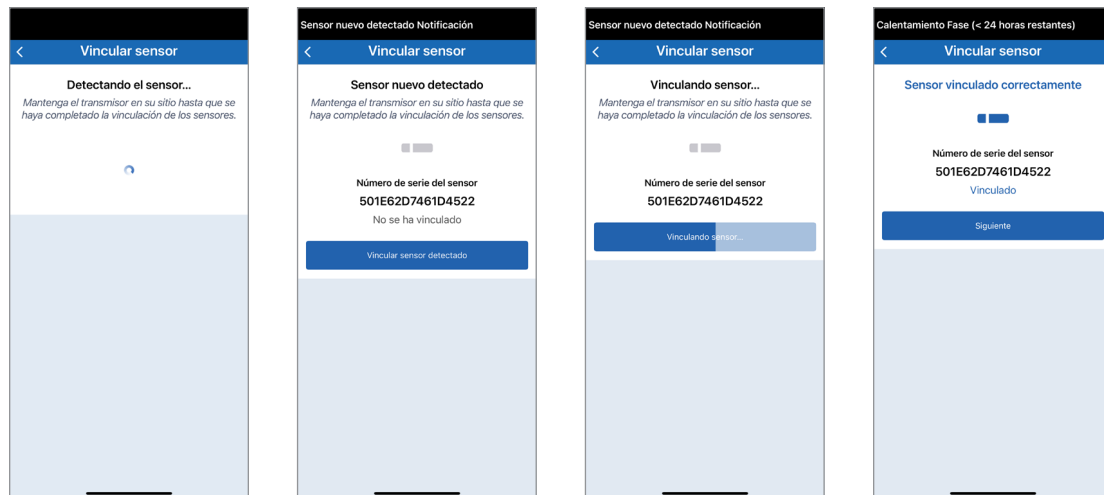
<
Vincular sensor

Detectando el sensor...

Mantenga el transmisor en su sitio hasta que se haya completado la vinculación de los sensores.

Sensor nuevo detectado Notificación

<
Vincular sensor

Sensor nuevo detectado

Mantenga el transmisor en su sitio hasta que se haya completado la vinculación de los sensores.

Número de serie del sensor

501E62D7461D4522

No se ha vinculado

Vincular sensor detectado

Sensor nuevo detectado Notificación

<
Vincular sensor

Vinculando sensor...

Mantenga el transmisor en su sitio hasta que se haya completado la vinculación de los sensores.

Número de serie del sensor

501E62D7461D4522

Vinculando sensor...

Calentamiento Fase (< 24 horas restantes)

<
Vincular sensor

Sensor vinculado correctamente

Número de serie del sensor

501E62D7461D4522

Vinculado

Siguiente